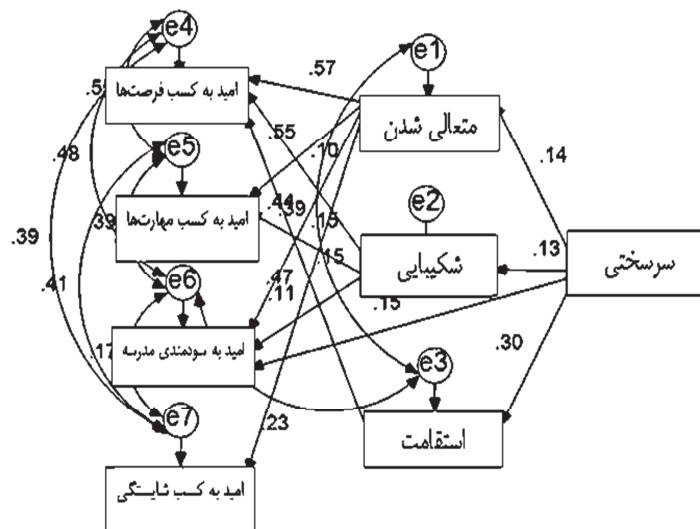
e4
e1
.57
امید به کسب فرصت‌ها
.5
متعالی شدن
.55
.10
.14
.48
e5
.44
.39
e2
امید به کسب مهارت‌ها
.39
.15
.13
.39
سرسختی
شکیبایی
.41
e6
.47
.11
.15
امید به سودمندی مدرسه
.30
.17
e3
e7
.23
استقامت
امید به کسب شایستگی